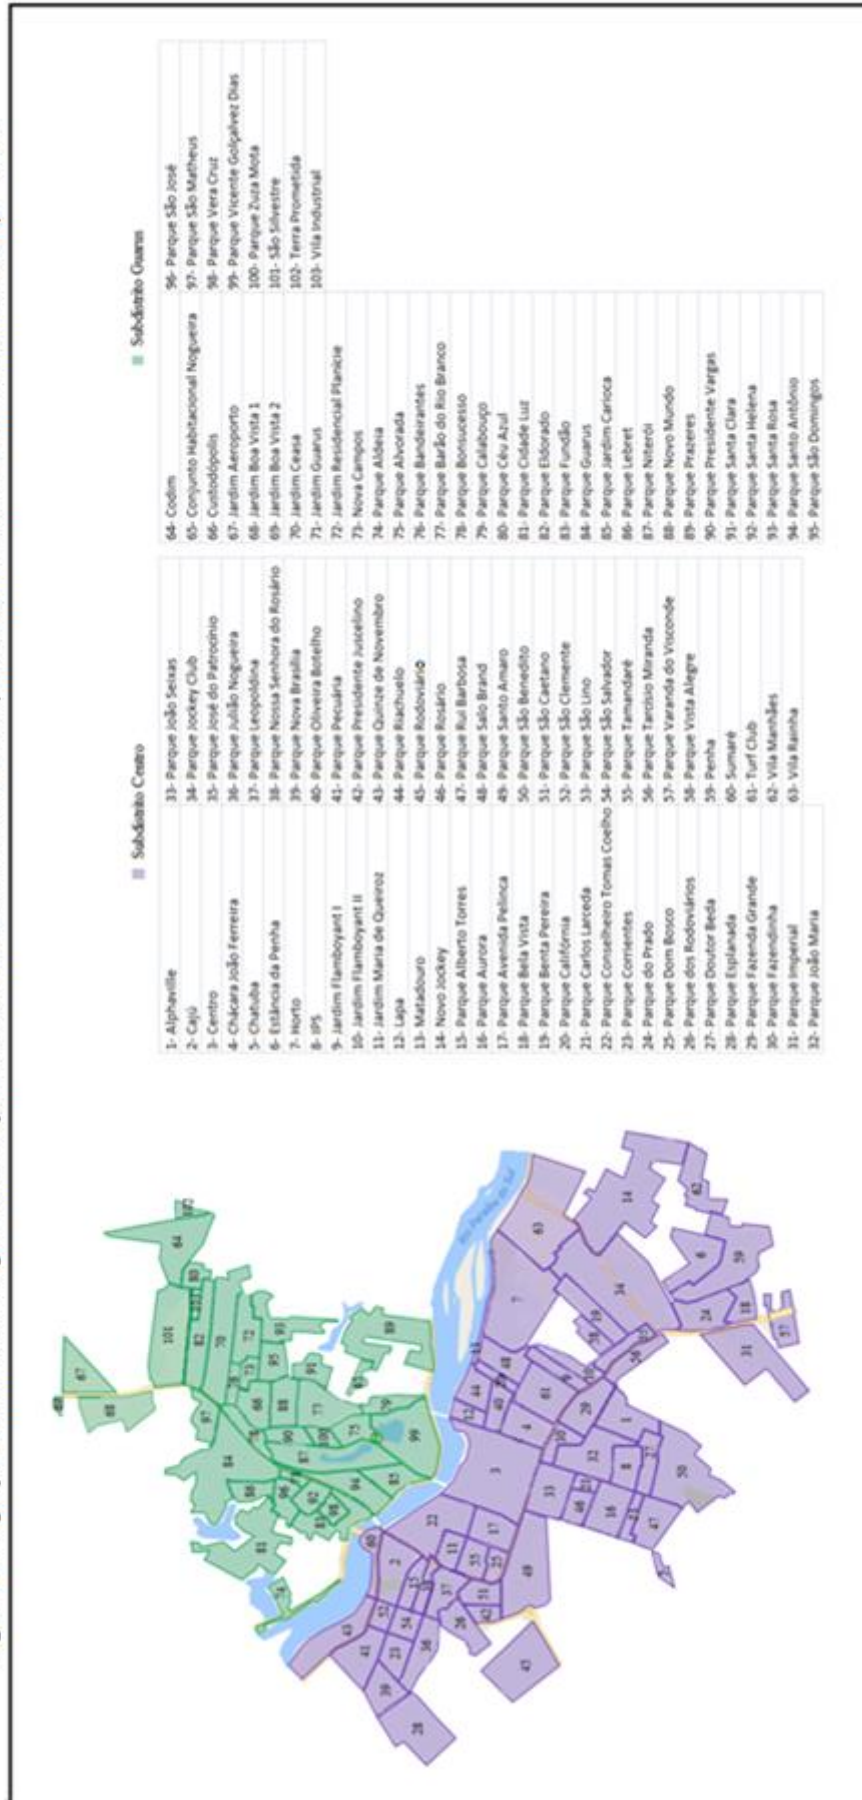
Subdistrito Centro

Subdistrito Guarus

| | | | |
|---|---|---|---|
| 1- Alphaville | 33- Parque João Seixas | 64- Codin | 96- Parque São José |
| 2- Cajú | 34- Parque Jockey Club | 65- Conjunto Habitacional Nogueira | 97- Parque São Matheus |
| 3- Centro | 35- Parque José do Patrocínio | 66- Custodópolis | 98- Parque Vera Cruz |
| 4- Chácara João Ferreira | 36- Parque Julião Nogueira | 67- Jardim Aeroporto | 99- Parque Vicente Gonçalves Dias |
| 5- Chatuba | 37- Parque Leopoldina | 68- Jardim Boa Vista 1 | 100- Parque Zuza Mota |
| 6- Estância da Penha | 38- Parque Nossa Senhora do Rosário | 69- Jardim Boa Vista 2 | 101- São Silvestre |
| 7- Horto | 39- Parque Nova Brasília | 70- Jardim Ceasa | 102- Terra Prometida |
| 8- IPS | 40- Parque Oliveira Botelho | 71- Jardim Guarus | 103- Vila Industrial |
| 9- Jardim Flamboyant I | 41- Parque Pecuária | 72- Jardim Residencial Planície | |
| 10- Jardim Flamboyant II | 42- Parque Presidente Juscelino | 73- Nova Campos | |
| 11- Jardim Maria de Queiroz | 43- Parque Quinze de Novembro | 74- Parque Aldeia | |
| 12- Lapa | 44- Parque Riachuelo | 75- Parque Alvorada | |
| 13- Matadouro | 45- Parque Rodoviário | 76- Parque Bandeirantes | |
| 14- Novo Jockey | 46- Parque Rosário | 77- Parque Barão do Rio Branco | |
| 15- Parque Alberto Torres | 47- Parque Rui Barbosa | 78- Parque Bonsucesso | |
| 16- Parque Aurora | 48- Parque Salo Brand | 79- Parque Calabouço | |
| 17- Parque Avenida Pelinca | 49- Parque Santo Amaro | 80- Parque Céu Azul | |
| 18- Parque Bela Vista | 50- Parque São Benedito | 81- Parque Cidade Luz | |
| 19- Parque Benta Pereira | 51- Parque São Caetano | 82- Parque Eldorado | |
| 20- Parque Califórnia | 52- Parque São Clemente | 83- Parque Fundão | |
| 21- Parque Carlos Lacerda | 53- Parque São Lino | 84- Parque Guarus | |
| 22- Parque Conselheiro Tomas Coelho | 54- Parque São Salvador | 85- Parque Jardim Carioca | |
| 23- Parque Corrientes | 55- Parque Tamandaré | 86- Parque Lebret | |
| 24- Parque do Prado | 56- Parque Tarcísio Miranda | 87- Parque Niterói | |
| 25- Parque Dom Bosco | 57- Parque Varanda do Visconde | 88- Parque Novo Mundo | |
| 26- Parque dos Rodoviários | 58- Parque Vista Alegre | 89- Parque Prazeres | |
| 27- Parque Doutor Beda | 59- Penha | 90- Parque Presidente Vargas | |
| 28- Parque Esplanada | 60- Sumaré | 91- Parque Santa Clara | |
| 29- Parque Fazenda Grande | 61- Turf Club | 92- Parque Santa Helena | |
| 30- Parque Fazendinha | 62- Vila Manhães | 93- Parque Santa Rosa | |
| 31- Parque Imperial | 63- Vila Rainha | 94- Parque Santo Antônio | |
| 32- Parque João Maria | | 95- Parque São Domingos | |

Rio Paraíba do Sul